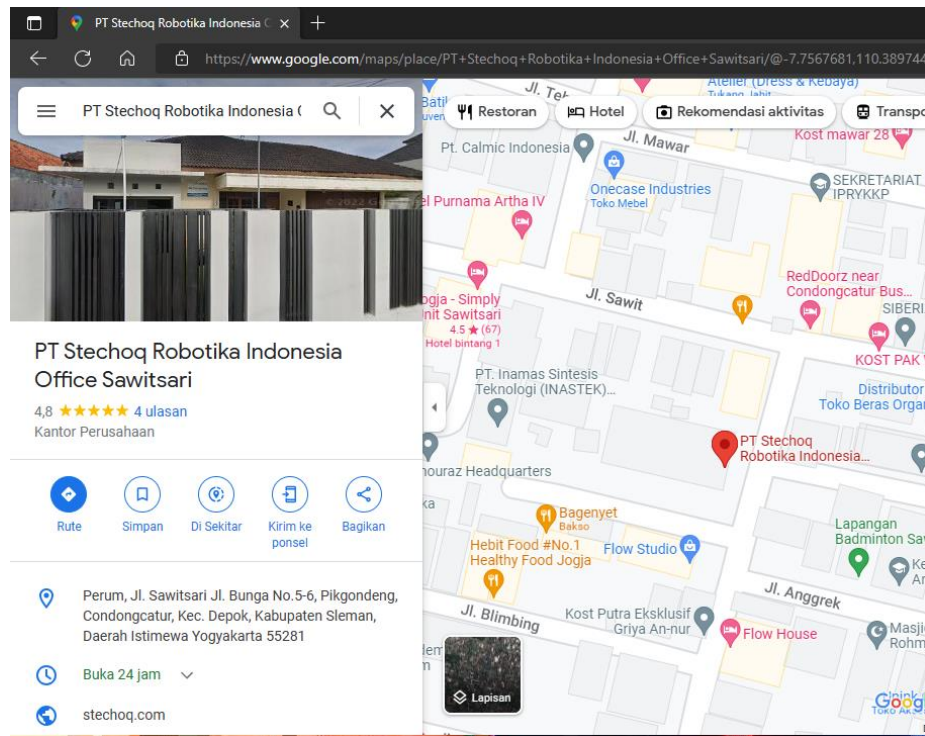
PT Stechoq Robotika Indonesia C ×

https://www.google.com/maps/place/PT+Stechoq+Robotika+Indonesia+Office+Sawitsari/@-7.7567681,110.389744

PT Stechoq Robotika Indonesia (

Restoran
Hotel
Rekomendasi aktivitas
Transpo

PT Stechoq Robotika Indonesia Office Sawitsari

4,8 ★★★★★ 4 ulasan

Kantor Perusahaan

Rute
Simpan
Di Sekitar
Kirim ke ponsel
Bagikan

Perum, Jl. Sawitsari Jl. Bunga No.5-6, Pikgondeng, Condongcatur, Kec. Depok, Kabupaten Sleman, Daerah Istimewa Yogyakarta 55281

Buka 24 jam

stechoq.com

© 2022 Google

Jl. Teh
Atelier (Dress & Kebaya)
Tukang Jahit
Kost mawar 28
Jl. Mawar
Pt. Calmic Indonesia
Onecase Industries
Toko Mebel
SEKRETARIAT IPRYKKP
el Purnama Artha IV
Jl. Sawit
RedDoorz near Condongcatur Bus...
SIBERI
ogja - Simply nit Sawitsari
4.5 ★ (67)
Hotel bintang 1
KOST PAK
PT. Inamas Sintesis Teknologi (INASTEK)...
Distributor
Toko Beras Orga
PT Stechoq Robotika Indonesia...
houraz Headquarters
Bagenyet
Bakso
Hebit Food #No.1 Healthy Food Jogja
Flow Studio
Lapangan Badminton Sa
Jl. Anggrek
Jl. Blimbing
Kost Putra Eksklusif Griya An-nur
Flow House
Masji Rohm
Lapisan
Google